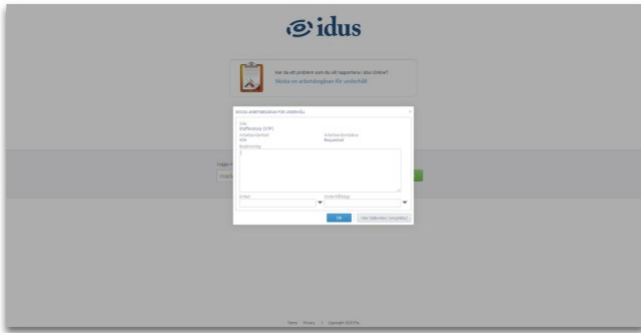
idus

Har du ett problem som du vill rapportera i Idus Online?
Skicka en arbetsbegäran för underhåll

Skicka arbetsbegäran för underhåll

Site
Staffanstorp (STF)

Arbetsorderstatus
Requested

Beskrivning

Enhet

Underhållstyp

OK

Login

Terms | Privacy | Copyright 2015 Pro